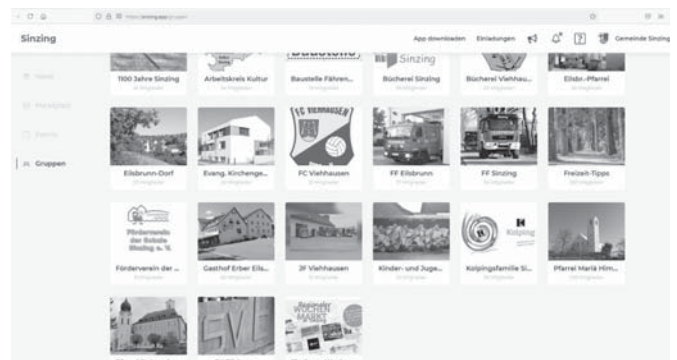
Sinzing

App downloaden Einladungen Gemeinde Sinzing

Home
Pinnwand
Events
Gruppen

1100 Jahre Sinzing
Arbeitskreis Kultur
Baustelle Fähren...
Bücherei Sinzing
Bücherei Viehhau...
Eilsbr.-Pfarrei

Eilsbrunn-Dorf
Evang. Kirchenge...
FC Viehhausen
FF Eilsbrunn
FF Sinzing
Freizeit-Tipps

Förderverein der ...
Gasthof Erber Eils...
JF Viehhausen
Kinder- und Juge...
Kolpingsfamilie Si...
Pfarrei Mariä Him...